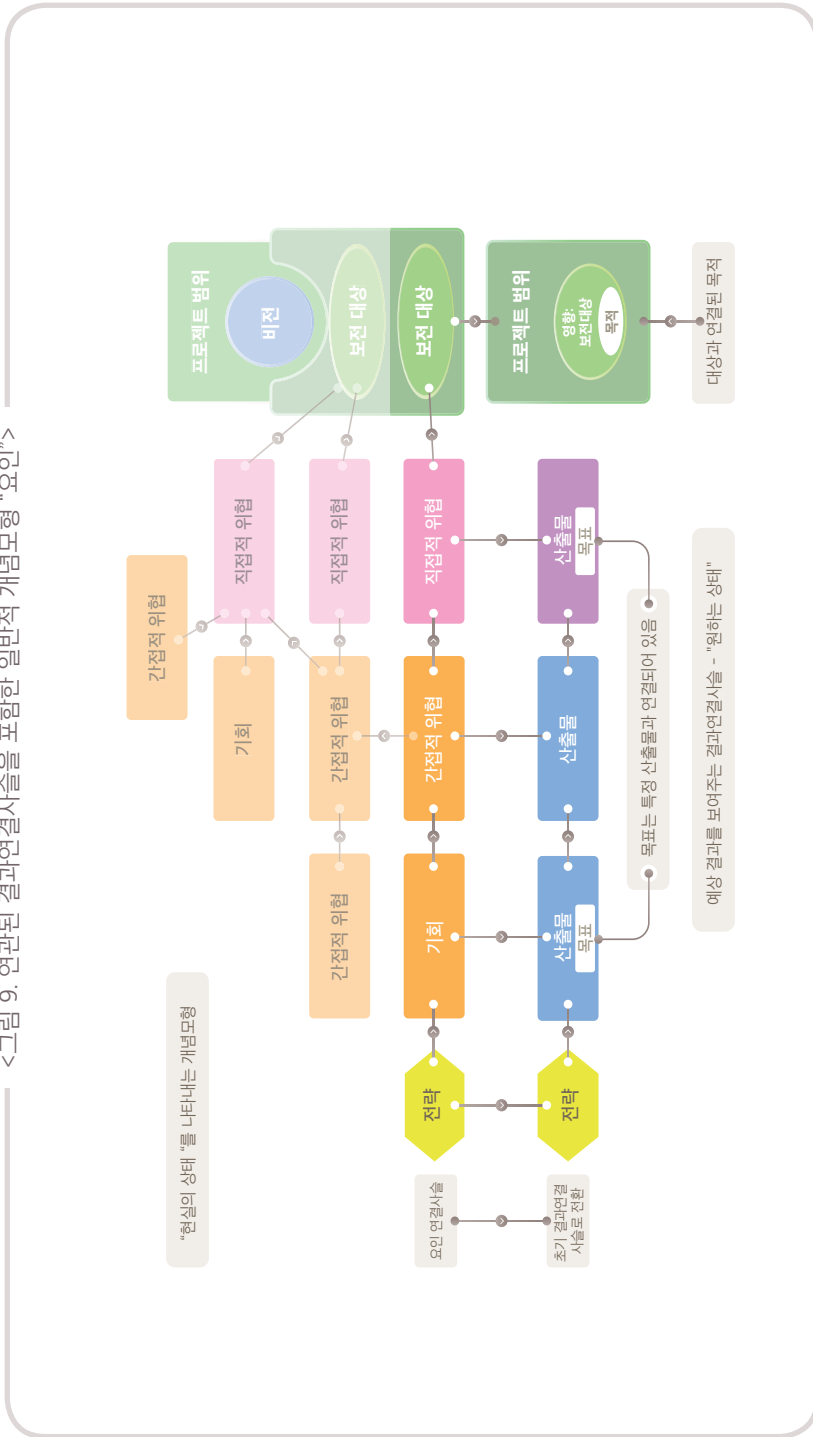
<그림 9. 연관된 결과연결사슬을 포함한 일반적 개념모형 "요인">

"현실의 상태"를 나타내는 개념모형

프로젝트 범위

비전

보전 대상

보전 대상

프로젝트 범위

영향: 보전대상

목적

대상과 연결된 목적

직접적 위협

직접적 위협

직접적 위협

간접적 위협

기회

간접적 위협

간접적 위협

간접적 위협

기회

산출물

목표

산출물

산출물

목표

목표는 특정 산출물과 연결되어 있음

예상 결과를 보여주는 결과연결사슬 - "원하는 상태"

전략

전략

요인 연결사슬

초기 결과연결 사슬로 전환